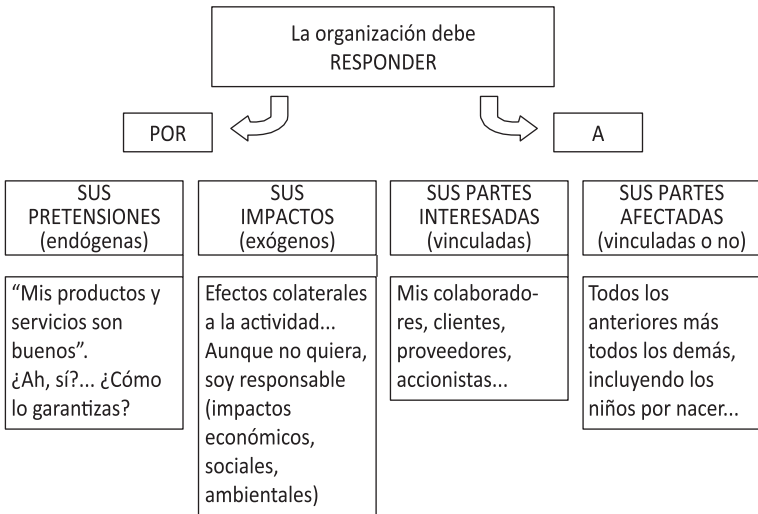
La organización debe RESPONDER

POR

A

SUS PRETENSIONES (endógenas)

"Mis productos y servicios son buenos". ¿Ah, sí?... ¿Cómo lo garantizas?

SUS IMPACTOS (exógenos)

Efectos colaterales a la actividad... Aunque no quiera, soy responsable (impactos económicos, sociales, ambientales)

SUS PARTES INTERESADAS (vinculadas)

Mis colaboradores, clientes, proveedores, accionistas...

SUS PARTES AFECTADAS (vinculadas o no)

Todos los anteriores más todos los demás, incluyendo los niños por nacer...